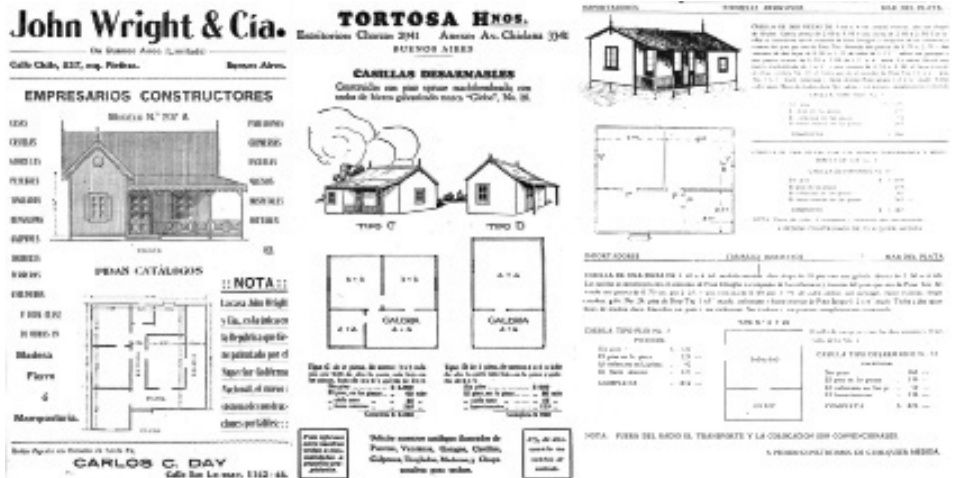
John Wright & Cía.

De Buenos Aires (Limitada)

Calle Chile, 837, esq. Piedras. Buenos Aires.

EMPRESARIOS CONSTRUCTORES

Modelo N.° 707 A

PIDAN CATÁLOGOS

:: NOTA ::

La casa John Wright y Cía. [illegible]

Madera

Fierro

ó

Mampostería.

CARLOS C. DAY

TORTOSA Hnos.

Escritorios Charcas 2941 Avenida Av. Chiclana 3341

BUENOS AIRES

CASILLAS DESARMABLES

Construída con pino spruce machihembrado con techo de hierro galvanizado marca "Globo", No. 26.

TIPO C

TIPO D

GALERIA

GALERIA

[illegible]

CASILLA TIPO PLATA No. 1

NOTA: FUERA DEL RADIO EL TRANSPORTE Y LA COLOCACION SON CONVENCIONALES

CASILLA TIPO CHARANGA No. 11

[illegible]